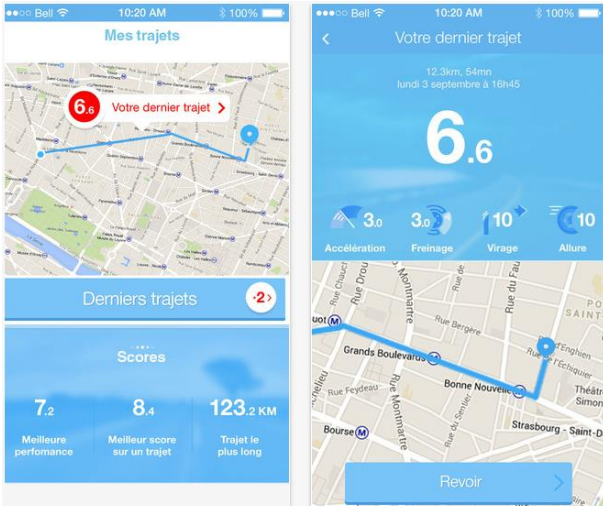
••ooo Bell 10:20 AM 100%

Mes trajets

6.6 Votre dernier trajet >

Derniers trajets 2 >

Scores

7.2
Meilleure perfomance

8.4
Meilleur score sur un trajet

123.2 KM
Trajet le plus long

••ooo Bell 10:20 AM 100%

< Votre dernier trajet

12.3km, 54mn
lundi 3 septembre à 16h45

6.6

3.0
Accélération

3.0
Freinage

10
Virage

10
Allure

Rue Montmartre
Rue du Faubourg
Rue Bergère
Grands Boulevards
Rue Feydeau
Bonne Nouvelle
Rue d'Enghien
Rue de l'Échiquier
Bourse
Strasbourg - Saint-D
Théâtr
SAINT

Revoir >